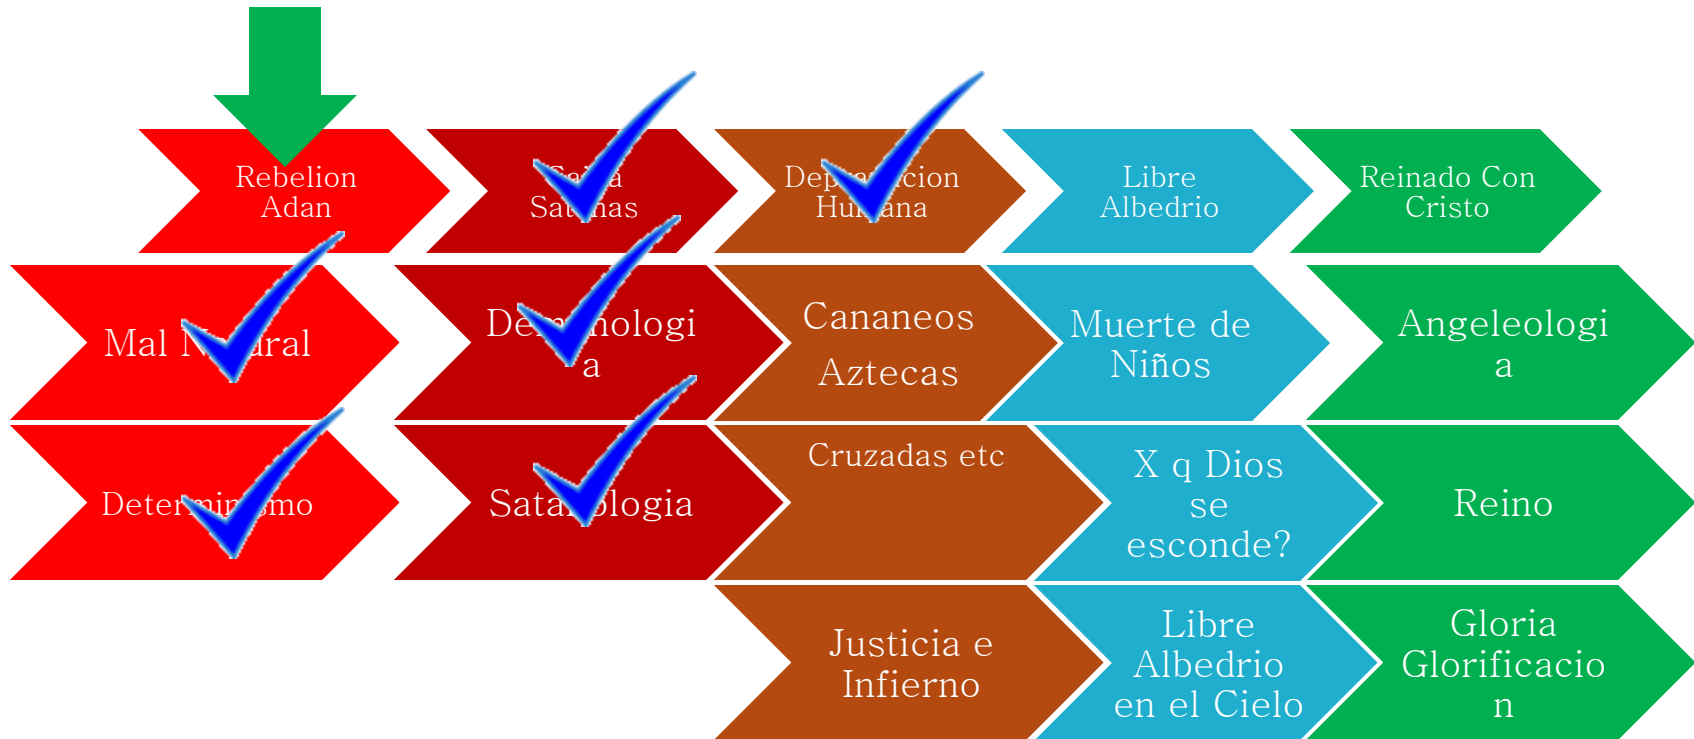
Rebelion Adan

C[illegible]a Sat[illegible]nas

Dep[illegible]cion Hu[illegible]ana

Libre Albedrio

Reinado Con Cristo

Mal N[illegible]ral

De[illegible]nologi a

Cananeos Aztecas

Muerte de Niños

Angeleologi a

Determin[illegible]mo

Sata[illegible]logia

Cruzadas etc

X q Dios se esconde?

Reino

Justicia e Infierno

Libre Albedrio en el Cielo

Gloria Glorificacio n